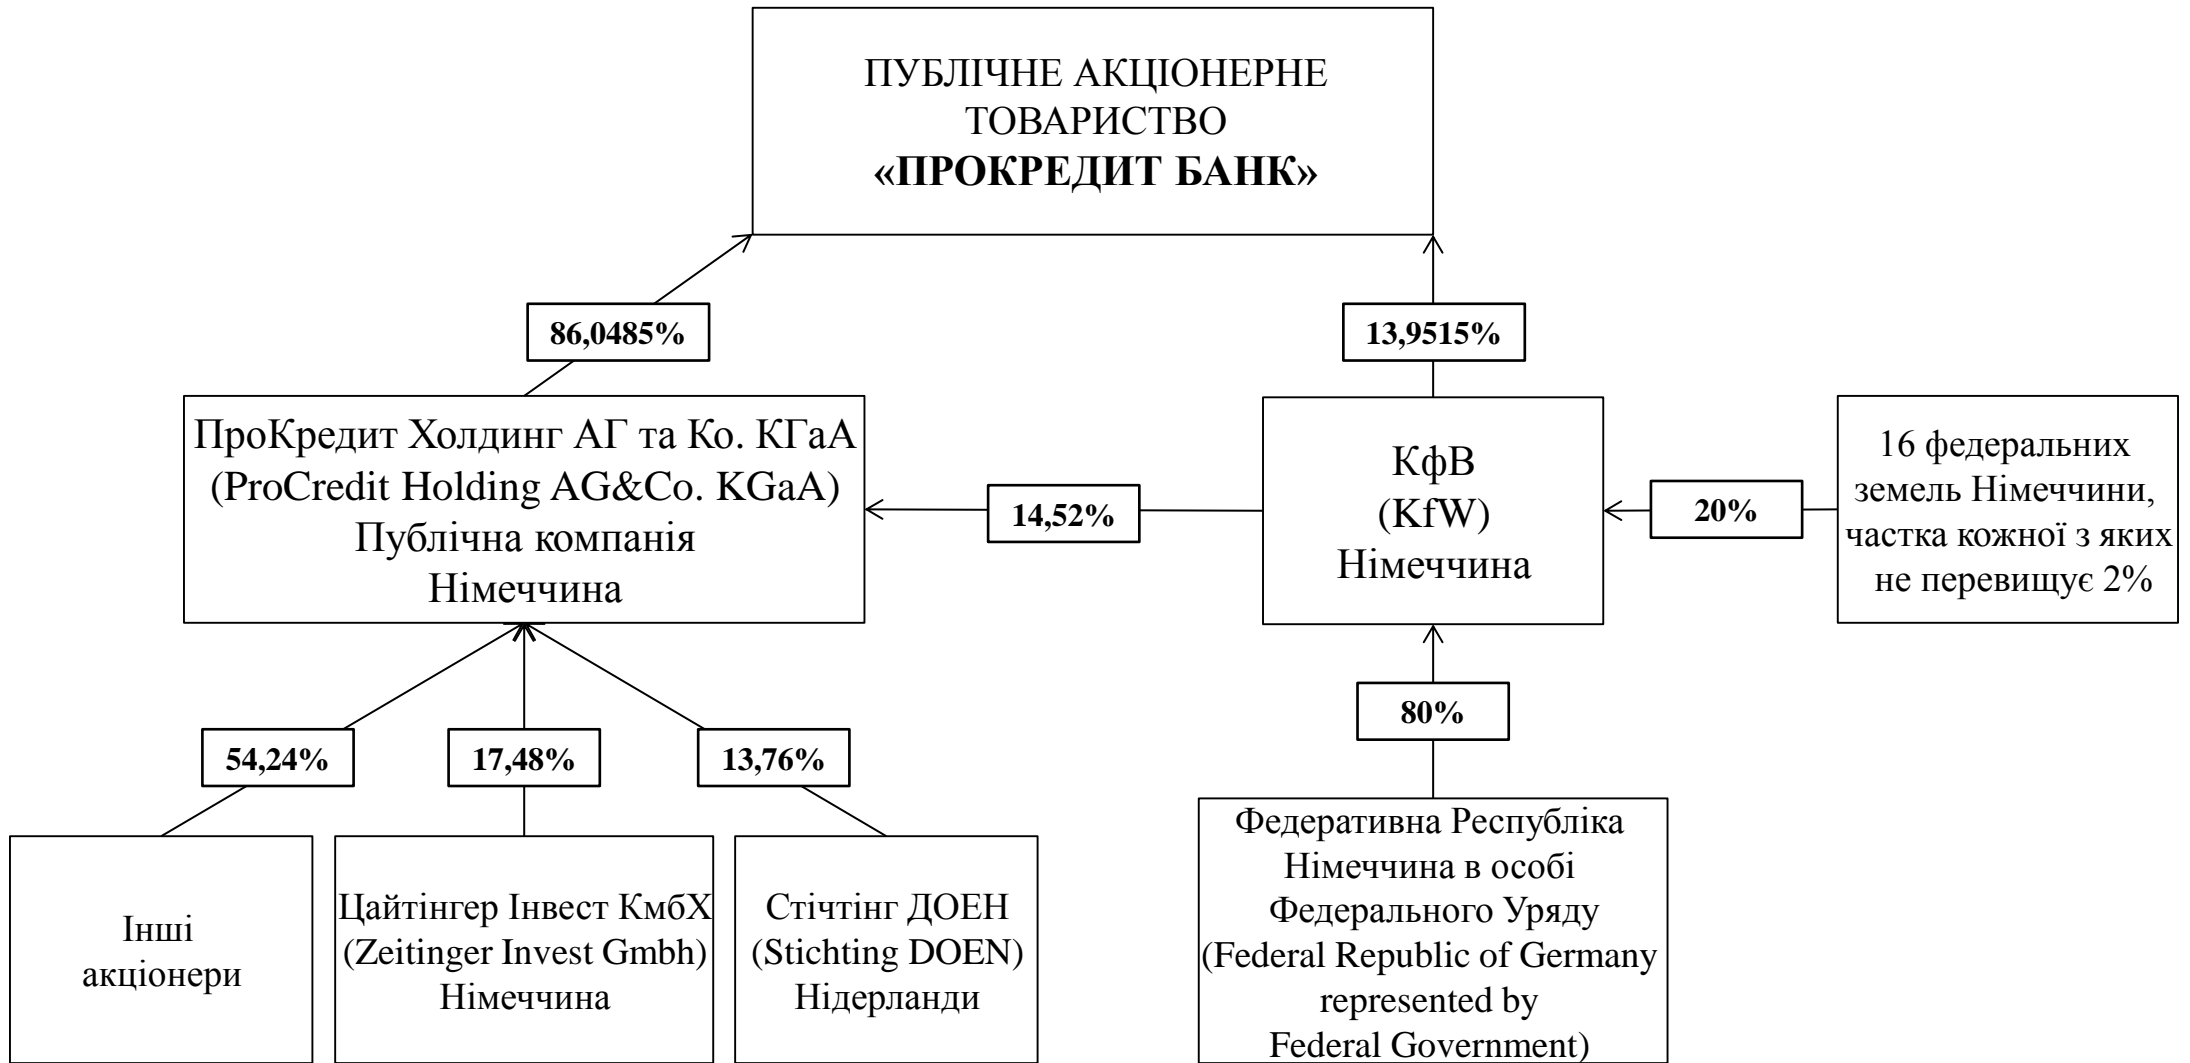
ПУБЛІЧНЕ АКЦІОНЕРНЕ ТОВАРИСТВО
**«ПРОКРЕДИТ БАНК»**

86,0485%

13,9515%

ПроКредит Холдинг АГ та Ко. КГаА
(ProCredit Holding AG&Co. KGaA)
Публічна компанія
Німеччина

14,52%

КфВ
(KfW)
Німеччина

20%

16 федеральних земель Німеччини, частка кожної з яких не перевищує 2%

54,24%

17,48%

13,76%

80%

Інші акціонери

Цайтінгер Інвест КмбХ
(Zeitinger Invest Gmbh)
Німеччина

Стічтінг ДОЕН
(Stichting DOEN)
Нідерланди

Федеративна Республіка Німеччина в особі Федерального Уряду
(Federal Republic of Germany represented by Federal Government)